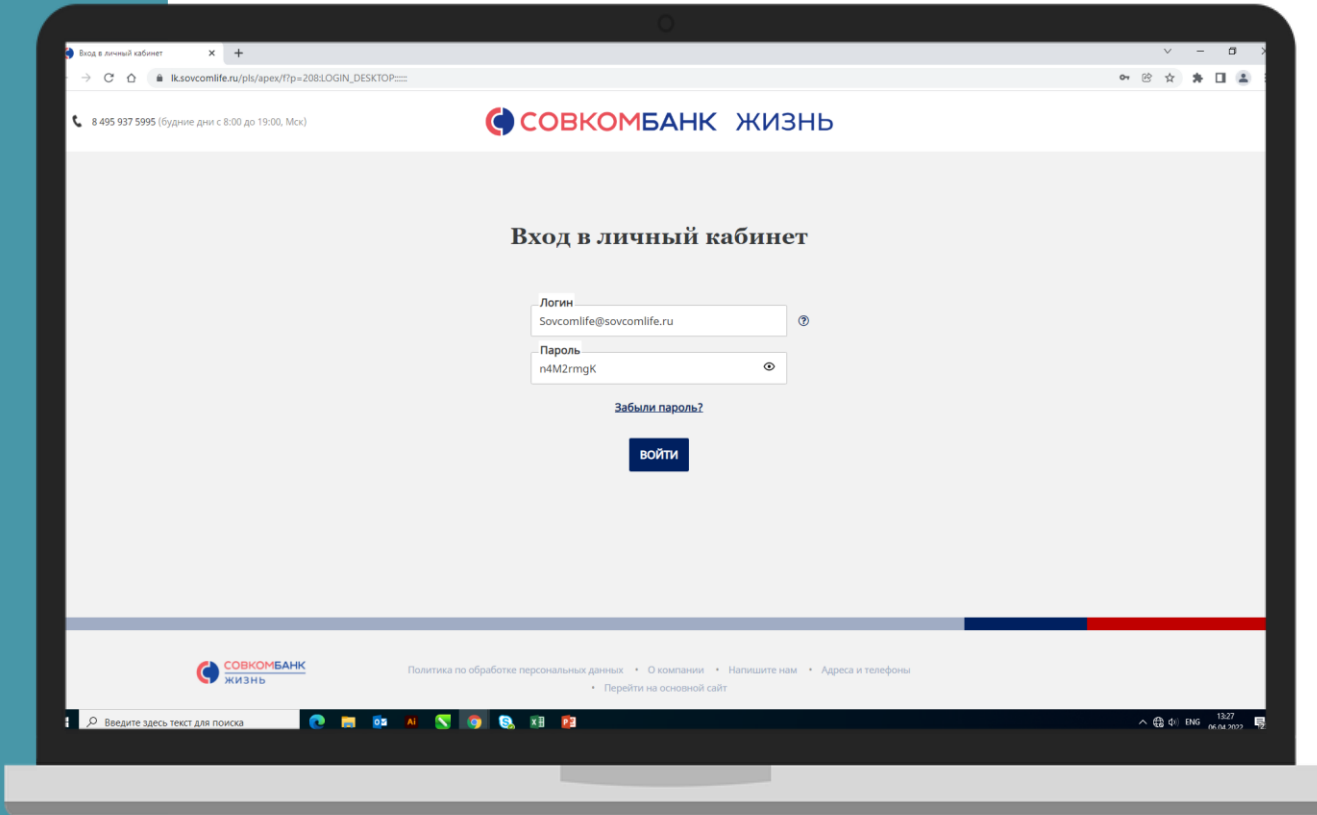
Вход в личный кабинет
+
lk.sovcomlife.ru/pls/apex/f?p=208:LOGIN_DESKTOP:::::

8 495 937 5995 (будние дни с 8:00 до 19:00, Мск)

СОВКОМБАНК ЖИЗНЬ

Вход в личный кабинет

Логин
Sovcomlife@sovcomlife.ru

Пароль
n4M2rmgK

Забыли пароль?

ВОЙТИ

СОВКОМБАНК ЖИЗНЬ

Политика по обработке персональных данных • О компании • Напишите нам • Адреса и телефоны
• Перейти на основной сайт

Введите здесь текст для поиска

ENG 13:27 06.04.2022